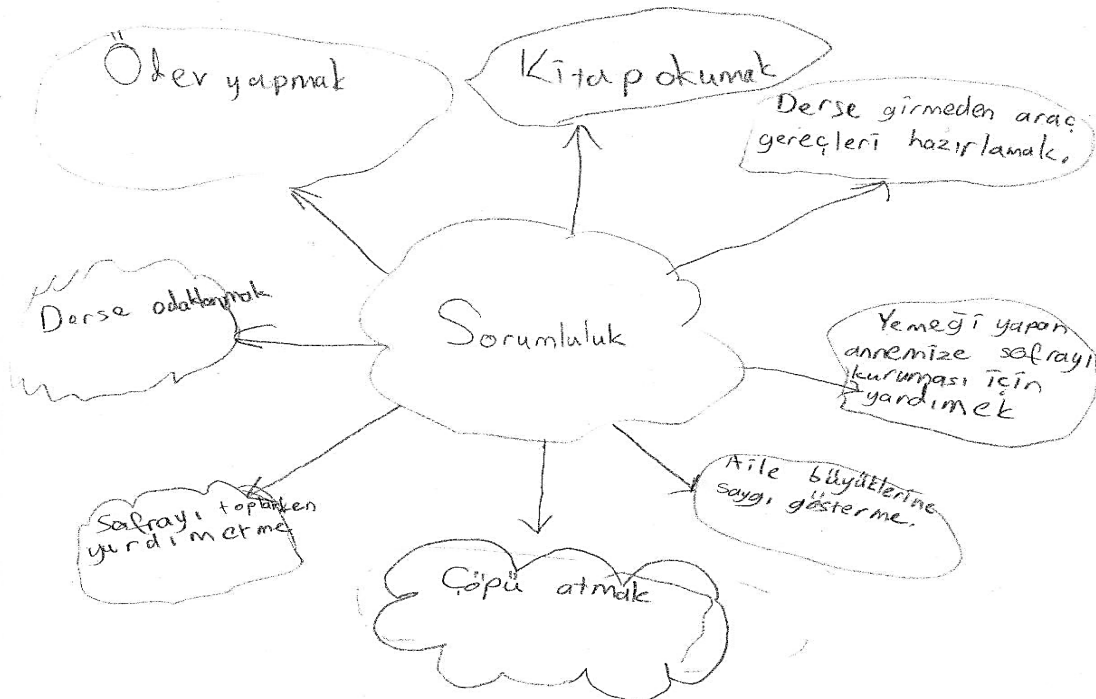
Ödev yapmak

Kitap okumak

Derse girmeden araç gereçleri hazırlamak.

Derse odaklanmak

Sorumluluk

Yemeği yapan annemize sofrayı kurması için yardımek

Sofrayı toplarken yardımetme

Çöpü atmak

Aile büyüklerine saygı gösterme.